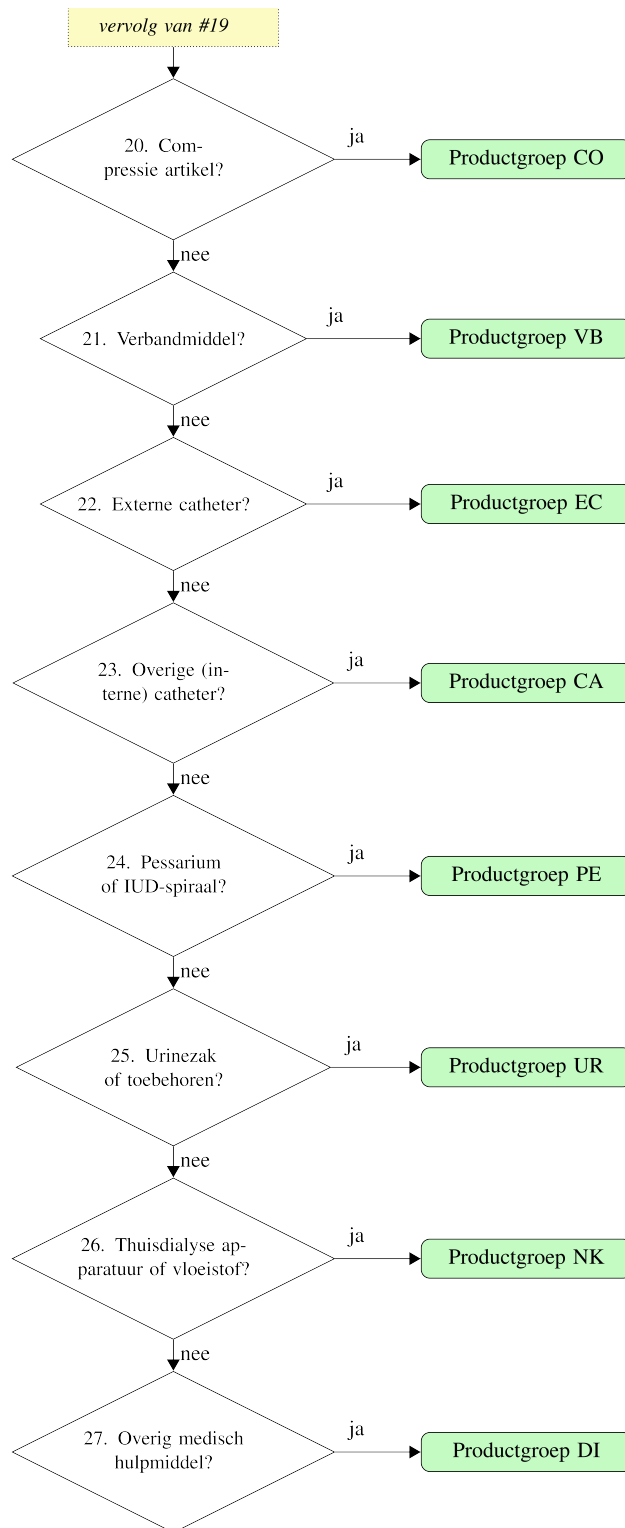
vervolg van #19

20. Compressie artikel?

ja

Productgroep CO

nee

21. Verbandmiddel?

ja

Productgroep VB

nee

22. Externe catheter?

ja

Productgroep EC

nee

23. Overige (interne) catheter?

ja

Productgroep CA

nee

24. Pessarium of IUD-spiraal?

ja

Productgroep PE

nee

25. Urinezak of toebehoren?

ja

Productgroep UR

nee

26. Thuisdialyse apparatuur of vloeistof?

ja

Productgroep NK

nee

27. Overig medisch hulpmiddel?

ja

Productgroep DI